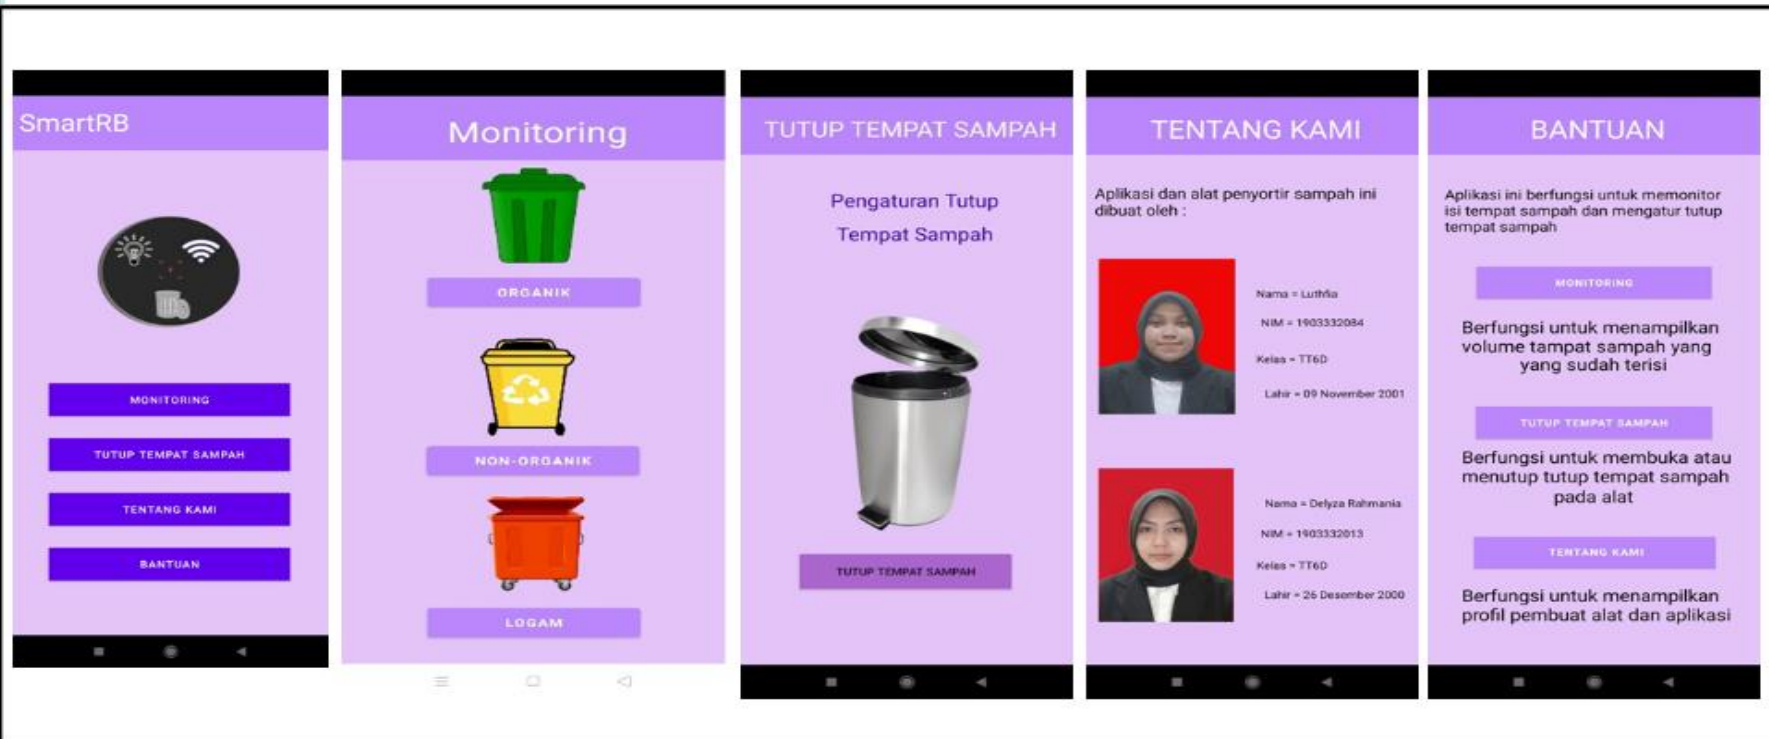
SmartRB

MONITORING

TUTUP TEMPAT SAMPAH

TENTANG KAMI

BANTUAN

Monitoring

ORGANIK

NON-ORGANIK

LOGAM

TUTUP TEMPAT SAMPAH

Pengaturan Tutup Tempat Sampah

TUTUP TEMPAT SAMPAH

TENTANG KAMI

Aplikasi dan alat penyortir sampah ini dibuat oleh :

Nama = Luthfia

NIM = 1903332084

Kelas = TT6D

Lahir = 09 November 2001

Nama = Delyza Rahmania

NIM = 1903332013

Kelas = TT6D

Lahir = 26 Desember 2000

BANTUAN

Aplikasi ini berfungsi untuk memonitor isi tempat sampah dan mengatur tutup tempat sampah

MONITORING

Berfungsi untuk menampilkan volume tampat sampah yang yang sudah terisi

TUTUP TEMPAT SAMPAH

Berfungsi untuk membuka atau menutup tutup tempat sampah pada alat

TENTANG KAMI

Berfungsi untuk menampilkan profil pembuat alat dan aplikasi